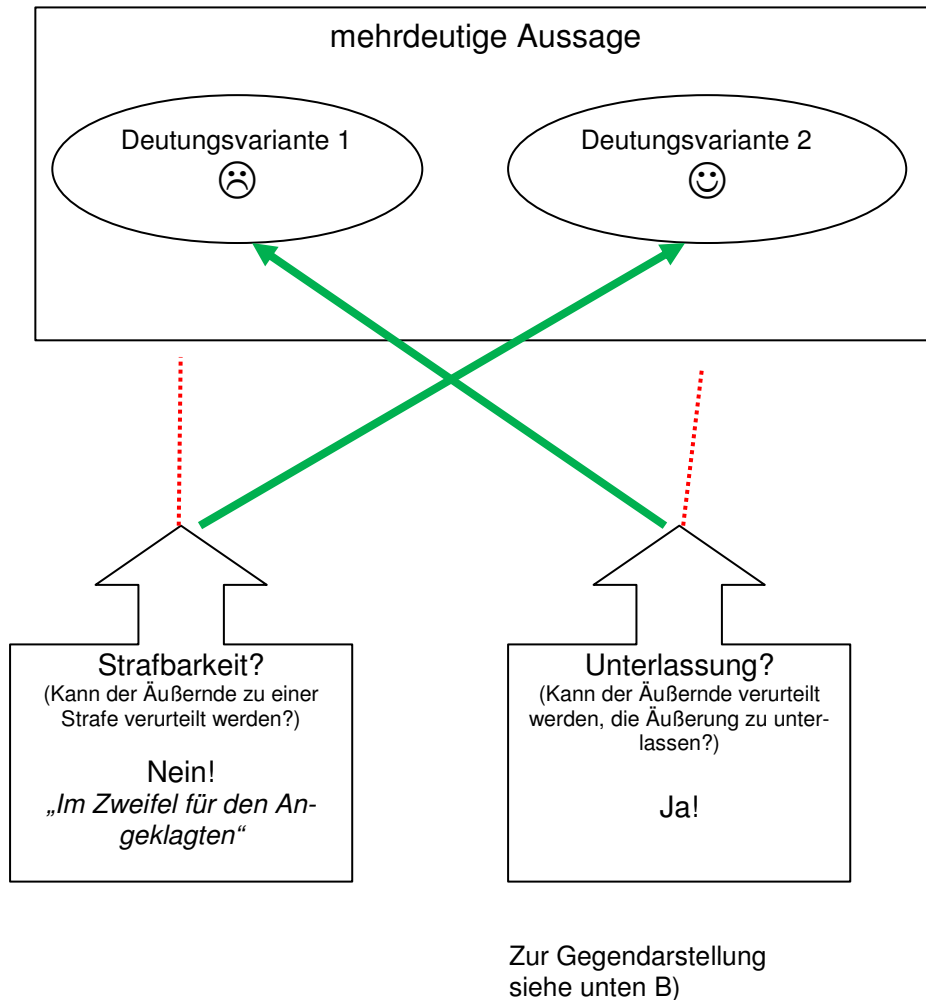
mehrdeutige Aussage

Deutungsvariante 1
☹

Deutungsvariante 2
☺

Strafbarkeit?
(Kann der Äußernde zu einer Strafe verurteilt werden?)

Nein!
„Im Zweifel für den Angeklagten“

Unterlassung?
(Kann der Äußernde verurteilt werden, die Äußerung zu unterlassen?)

Ja!

Zur Gegendarstellung siehe unten B)